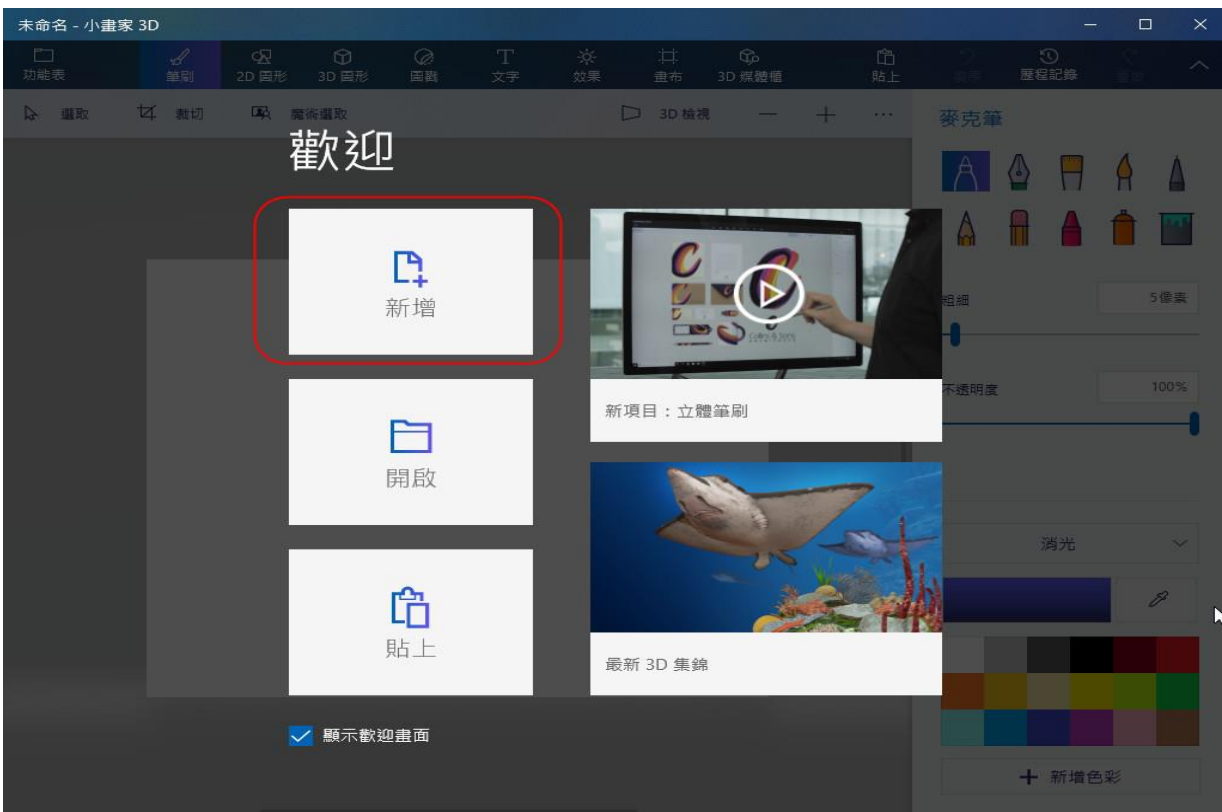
未命名 - 小畫家 3D

功能表
筆刷
2D 圖形
3D 圖形
圖戳
文字
效果
畫布
3D 媒體櫃
貼上
復原
歷程記錄
重做

選取
裁切
魔術選取
3D 檢視

麥克筆

歡迎

新增

開啟

貼上

新項目：立體筆刷

最新 3D 集錦

顯示歡迎畫面

粗細
5像素
不透明度
100%
消光
新增色彩